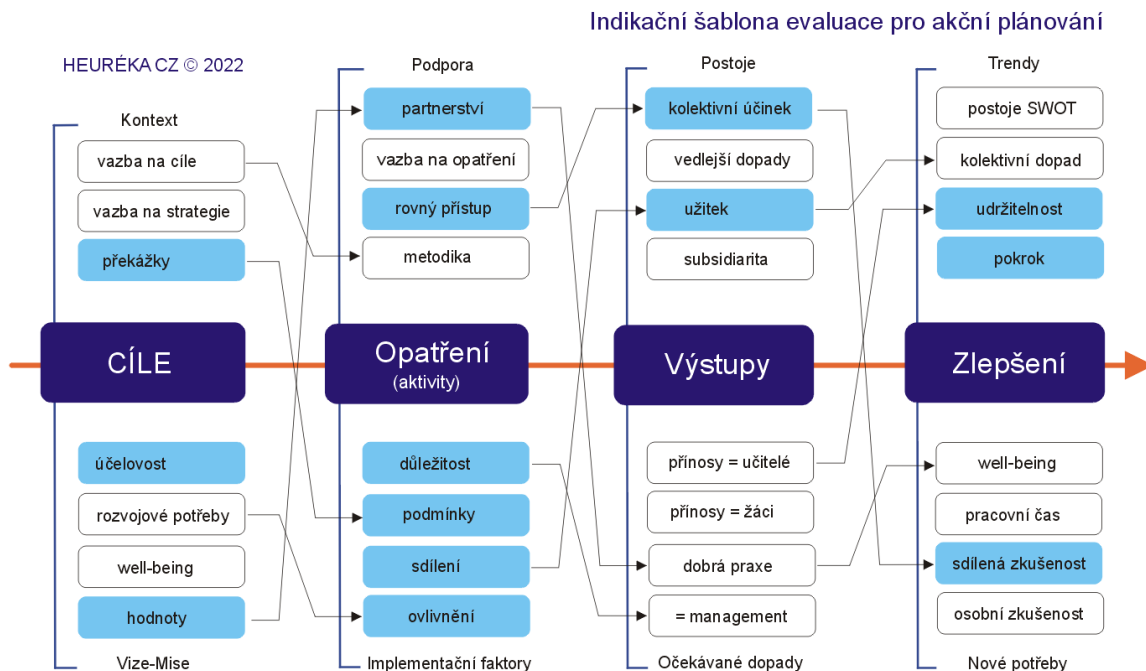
Indikační šablona evaluace pro akční plánování

HEURÉKA CZ © 2022

Kontext
vazba na cíle
vazba na strategie
překážky

CÍLE

účelovost
rozvojové potřeby
well-being
hodnoty
Vize-Mise

Podpora
partnerství
vazba na opatření
rovný přístup
metodika

Opatření
(aktivity)

důležitost
podmínky
sdílení
ovlivnění
Implementační faktory

Postoje
kolektivní účinek
vedlejší dopady
užitek
subsidiarita

Výstupy

přínosy = učitelé
přínosy = žáci
dobrá praxe
= management
Očekávané dopady

Trendy
postoje SWOT
kolektivní dopad
udržitelnost
pokrok

Zlepšení

well-being
pracovní čas
sdílená zkušenost
osobní zkušenost
Nové potřeby